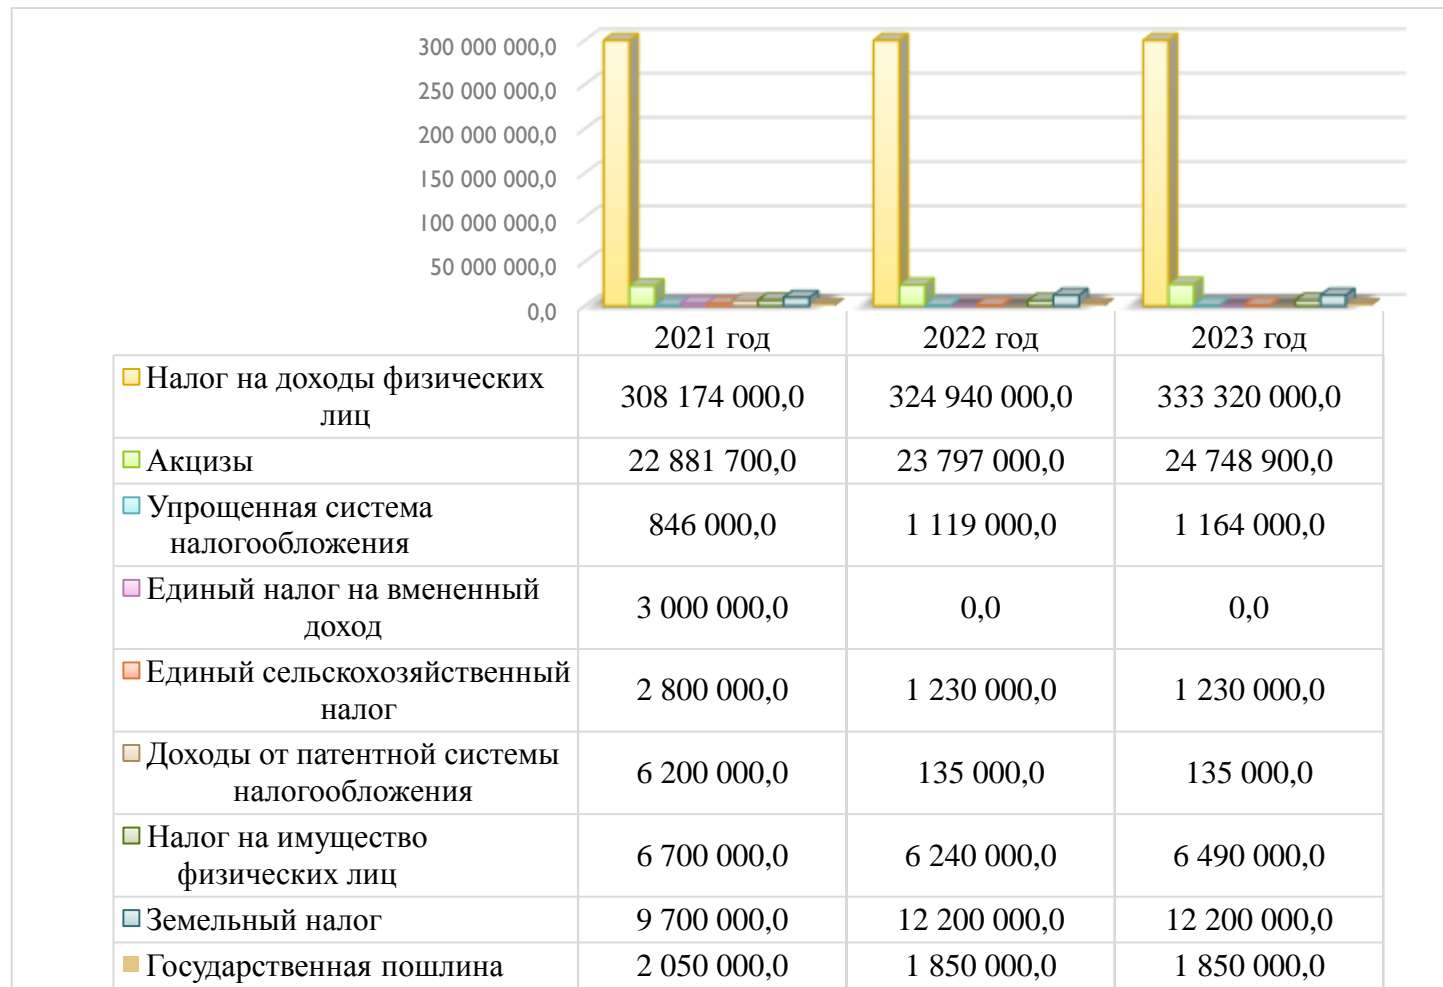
300 000 000,0
250 000 000,0
200 000 000,0
150 000 000,0
100 000 000,0
50 000 000,0
0,0

| | 2021 год | 2022 год | 2023 год |
|---|---|---|---|
| Налог на доходы физических лиц | 308 174 000,0 | 324 940 000,0 | 333 320 000,0 |
| Акцизы | 22 881 700,0 | 23 797 000,0 | 24 748 900,0 |
| Упрощенная система налогообложения | 846 000,0 | 1 119 000,0 | 1 164 000,0 |
| Единый налог на вмененный доход | 3 000 000,0 | 0,0 | 0,0 |
| Единый сельскохозяйственный налог | 2 800 000,0 | 1 230 000,0 | 1 230 000,0 |
| Доходы от патентной системы налогообложения | 6 200 000,0 | 135 000,0 | 135 000,0 |
| Налог на имущество физических лиц | 6 700 000,0 | 6 240 000,0 | 6 490 000,0 |
| Земельный налог | 9 700 000,0 | 12 200 000,0 | 12 200 000,0 |
| Государственная пошлина | 2 050 000,0 | 1 850 000,0 | 1 850 000,0 |